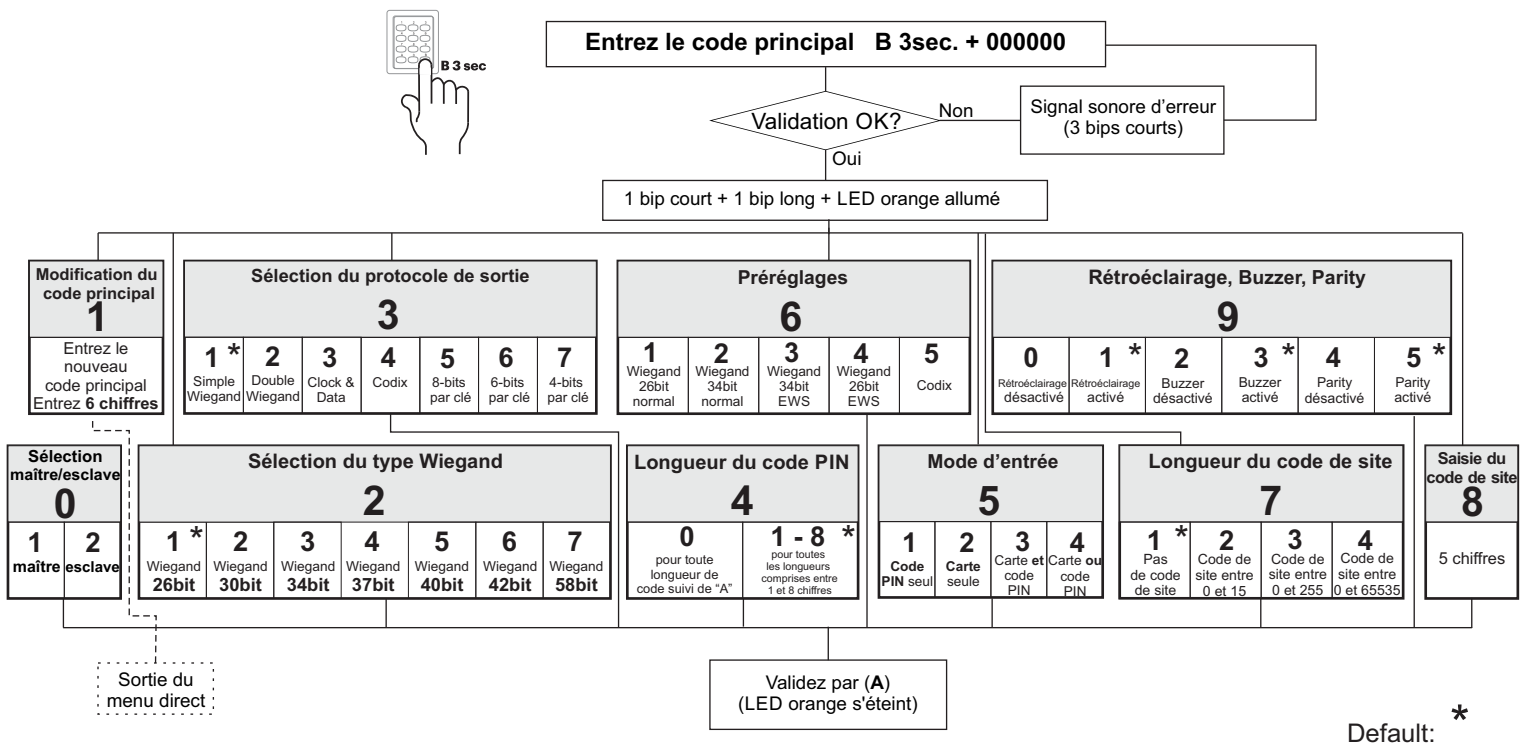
B 3 sec

Entrez le code principal B 3sec. + 000000

Validation OK?

Non

Signal sonore d'erreur (3 bips courts)

Oui

1 bip court + 1 bip long + LED orange allumé

Modification du code principal
1
Entrez le nouveau code principal Entrez 6 chiffres

Sélection du protocole de sortie
3

| 1 * | 2 | 3 | 4 | 5 | 6 | 7 |
|---|---|---|---|---|---|---|
| Simple Wiegand | Double Wiegand | Clock & Data | Codix | 8-bits par clé | 6-bits par clé | 4-bits par clé |

Préréglages
6

| 1 | 2 | 3 | 4 | 5 |
|---|---|---|---|---|
| Wiegand 26bit normal | Wiegand 34bit normal | Wiegand 34bit EWS | Wiegand 26bit EWS | Codix |

Rétroéclairage, Buzzer, Parity
9

| 0 | 1 * | 2 | 3 * | 4 | 5 * |
|---|---|---|---|---|---|
| Rétroéclairage désactivé | Rétroéclairage activé | Buzzer désactivé | Buzzer activé | Parity désactivé | Parity activé |

Sélection maître/esclave
0

| 1 | 2 |
|---|---|
| maître | esclave |

Sélection du type Wiegand
2

| 1 * | 2 | 3 | 4 | 5 | 6 | 7 |
|---|---|---|---|---|---|---|
| Wiegand 26bit | Wiegand 30bit | Wiegand 34bit | Wiegand 37bit | Wiegand 40bit | Wiegand 42bit | Wiegand 58bit |

Longueur du code PIN
4

| 0 | 1 - 8 * |
|---|---|
| pour toute longueur de code suivi de "A" | pour toutes les longueurs comprises entre 1 et 8 chiffres |

Mode d'entrée
5

| 1 | 2 | 3 | 4 |
|---|---|---|---|
| Code PIN seul | Carte seule | Carte et code PIN | Carte ou code PIN |

Longueur du code de site
7

| 1 * | 2 | 3 | 4 |
|---|---|---|---|
| Pas de code de site | Code de site entre 0 et 15 | Code de site entre 0 et 255 | Code de site entre 0 et 65535 |

Saisie du code de site
8
5 chiffres

Sortie du menu direct

Validez par (A) (LED orange s'éteint)

Default: *